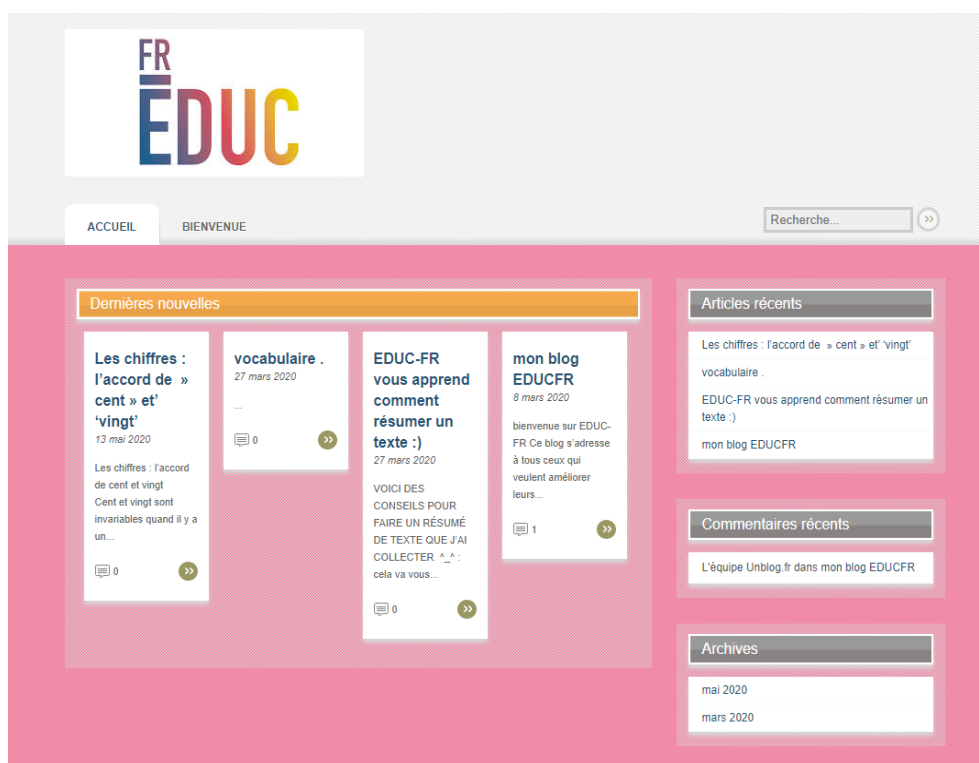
FR
ĒDUC

ACCUEIL
BIENVENUE
Recherche...

Dernières nouvelles

Les chiffres : l'accord de » cent » et' 'vingt'
13 mai 2020
Les chiffres : l'accord de cent et vingt
Cent et vingt sont invariables quand il y a un...
0

vocabulaire .
27 mars 2020
...
0

EDUC-FR vous apprend comment résumer un texte :)
27 mars 2020
VOICI DES CONSEILS POUR FAIRE UN RÉSUMÉ DE TEXTE QUE J'AI COLLECTER ^_^ : cela va vous...
0

mon blog EDUCFR
8 mars 2020
bienvenue sur EDUC-FR Ce blog s'adresse à tous ceux qui veulent améliorer leurs...
1

Articles récents
Les chiffres : l'accord de » cent » et' 'vingt'
vocabulaire .
EDUC-FR vous apprend comment résumer un texte :)
mon blog EDUCFR

Commentaires récents
L'équipe Unblog.fr dans mon blog EDUCFR

Archives
mai 2020
mars 2020